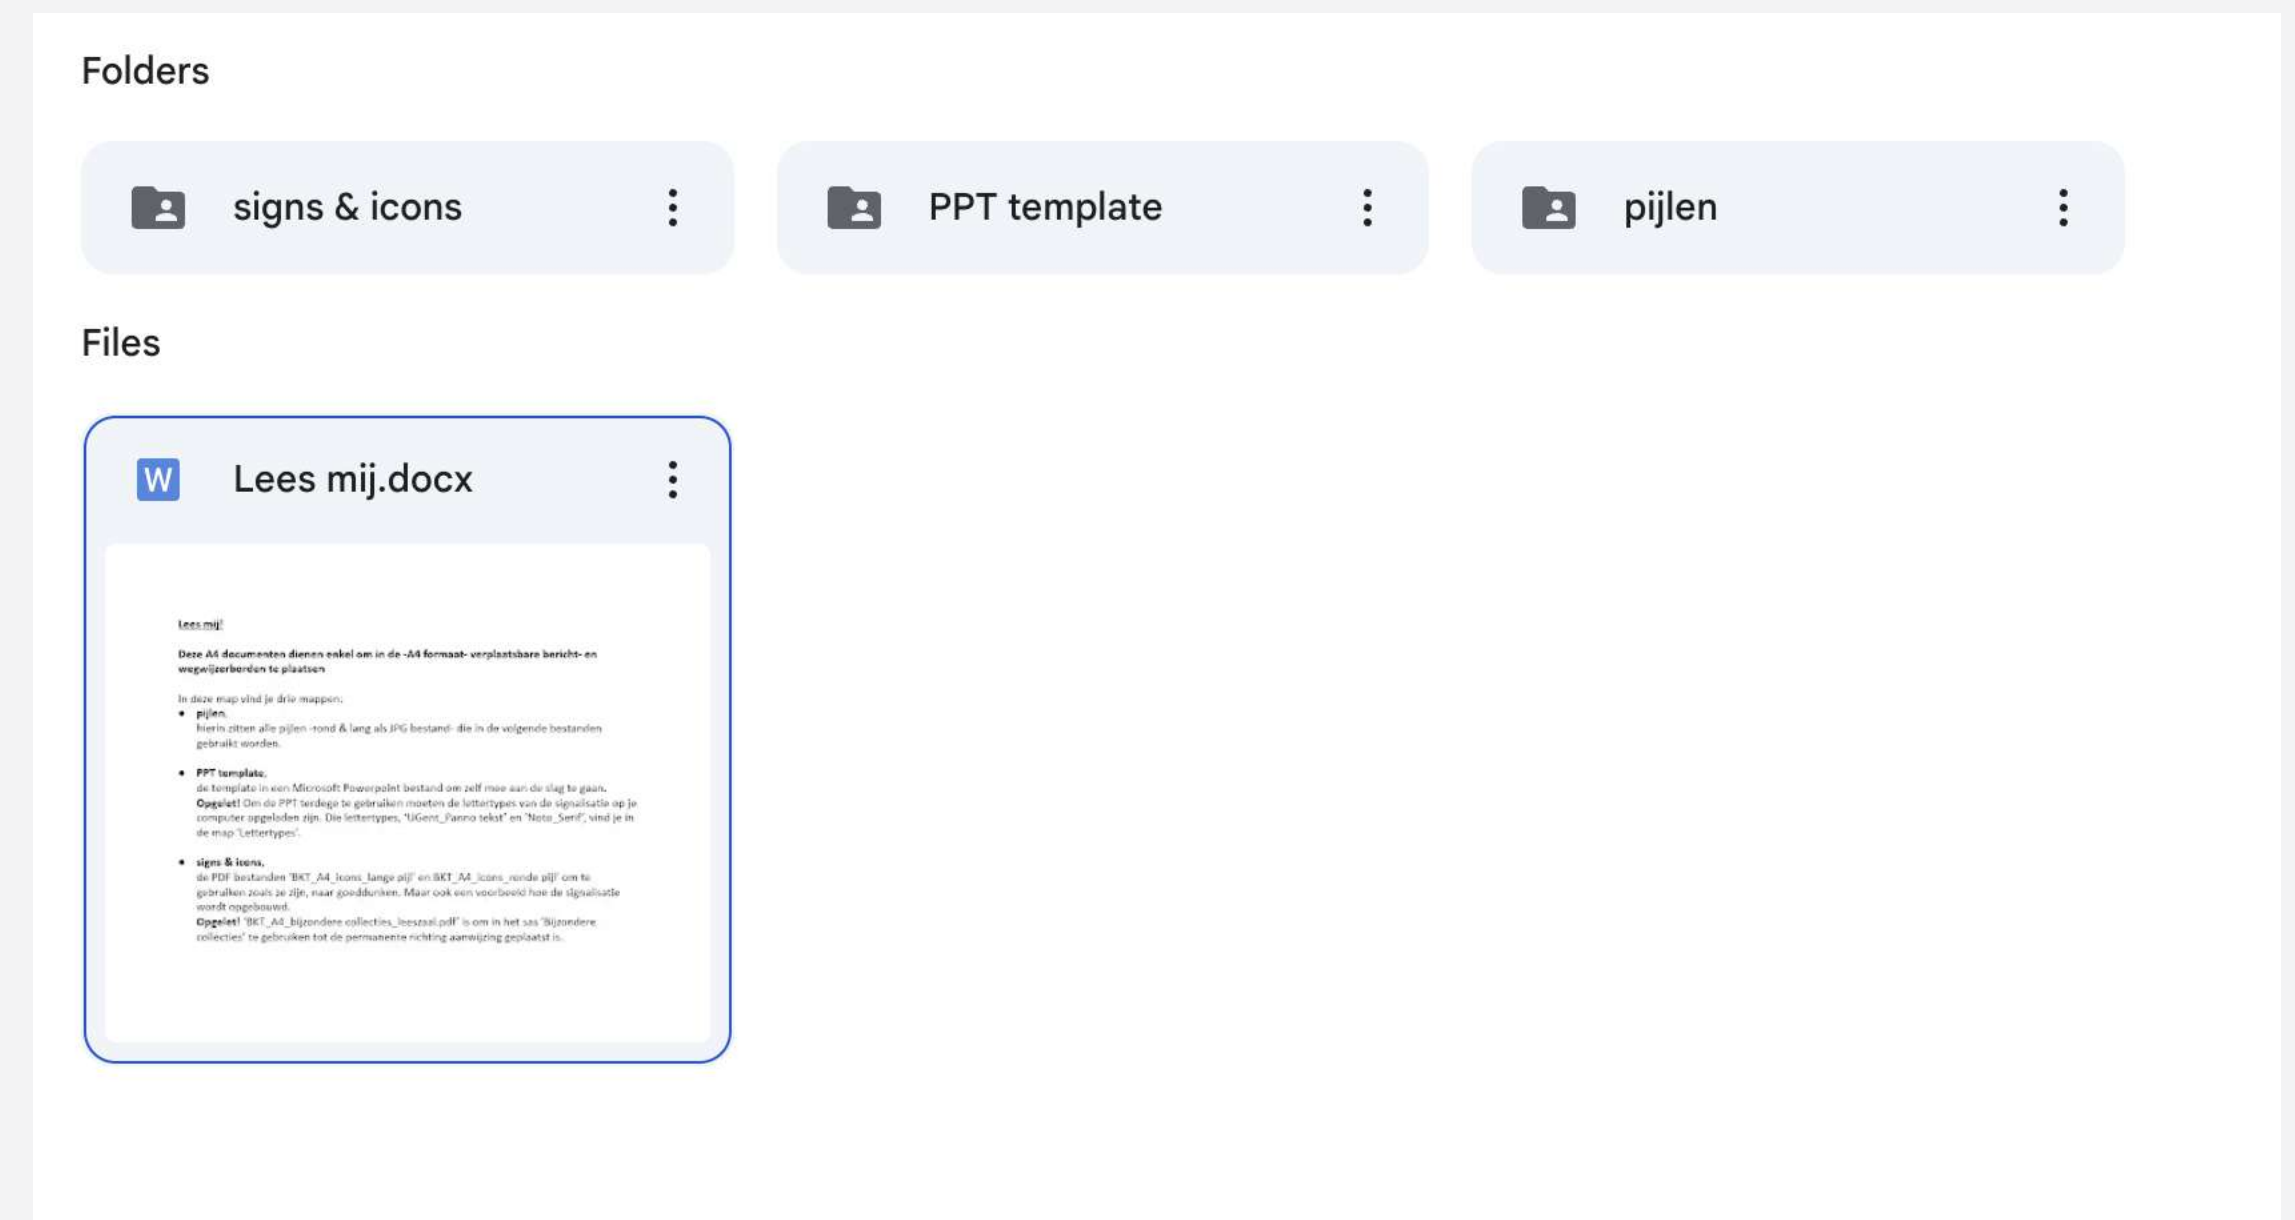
Folders

signs & icons

PPT template

pijlen

Files

W

Lees mij.docx

Lees mij!

Deze A4 documenten dienen enkel om in de -A4 formaat- verplaatsbare bericht- en wegwijzerborden te plaatsen

In deze map vind je drie mappen:

- pijlen,
hierin zitten alle pijlen -rond & lang als JPG bestand- die in de volgende bestanden gebruikt worden.

- PPT template,
de template in een Microsoft Powerpoint bestand om zelf mee aan de slag te gaan.
Opgelet! Om de PPT terdege te gebruiken moeten de lettertypes van de signalisatie op je computer opgeladen zijn. Die lettertypes, 'UGent_Panno tekst' en 'Noto_Serif', vind je in de map 'Lettertypes'.

- signs & icons,
de PDF bestanden 'BKT_A4_icons_lange pijl' en BKT_A4_icons_ronde pijl' om te gebruiken zoals ze zijn, naar goeddunken. Maar ook een voorbeeld hoe de signalisatie wordt opgebouwd.
Opgelet! 'BKT_A4_bijzondere collecties_leeszaal.pdf' is om in het sas 'Bijzondere collecties' te gebruiken tot de permanente richting aanwijzing geplaatst is.